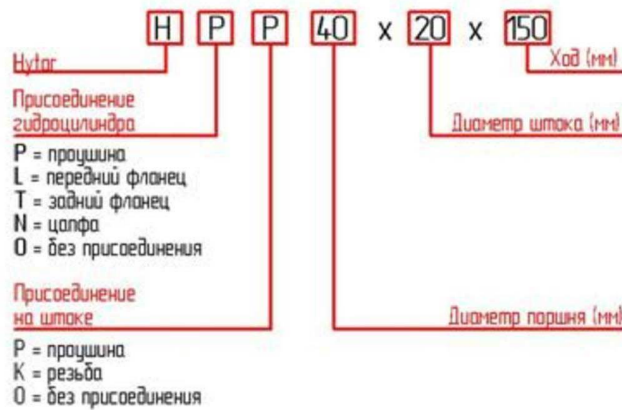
H P P 40 x 20 x 150

Hytor

Присоединение гидроцилиндра

P = проушина
L = передний фланец
T = задний фланец
N = цапфа
O = без присоединения

Присоединение на штоке

P = проушина
K = резьба
O = без присоединения

Ход (мм)

Диаметр штока (мм)

Диаметр поршня (мм)